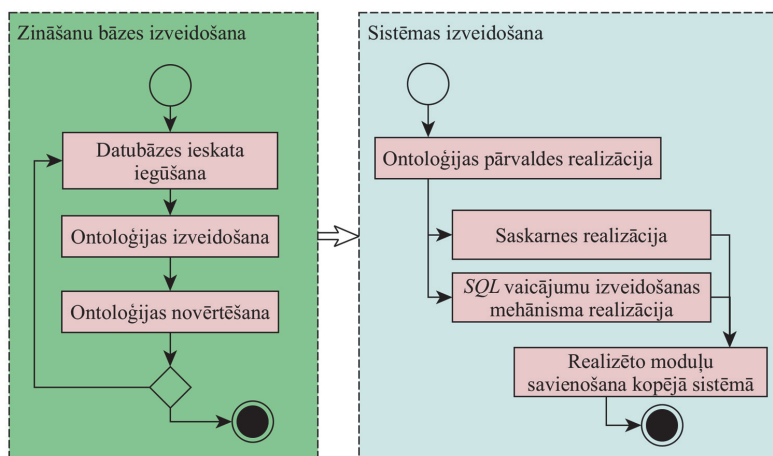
Zināšanu bāzes izveidošana

Datubāzes ieskata iegūšana

Ontoloģijas izveidošana

Ontoloģijas novērtēšana

Sistēmas izveidošana

Ontoloģijas pārvaldes realizācija

Saskarnes realizācija

SQL vaicājumu izveidošanas mehānisma realizācija

Realizēto moduļu savienošana kopējā sistēmā